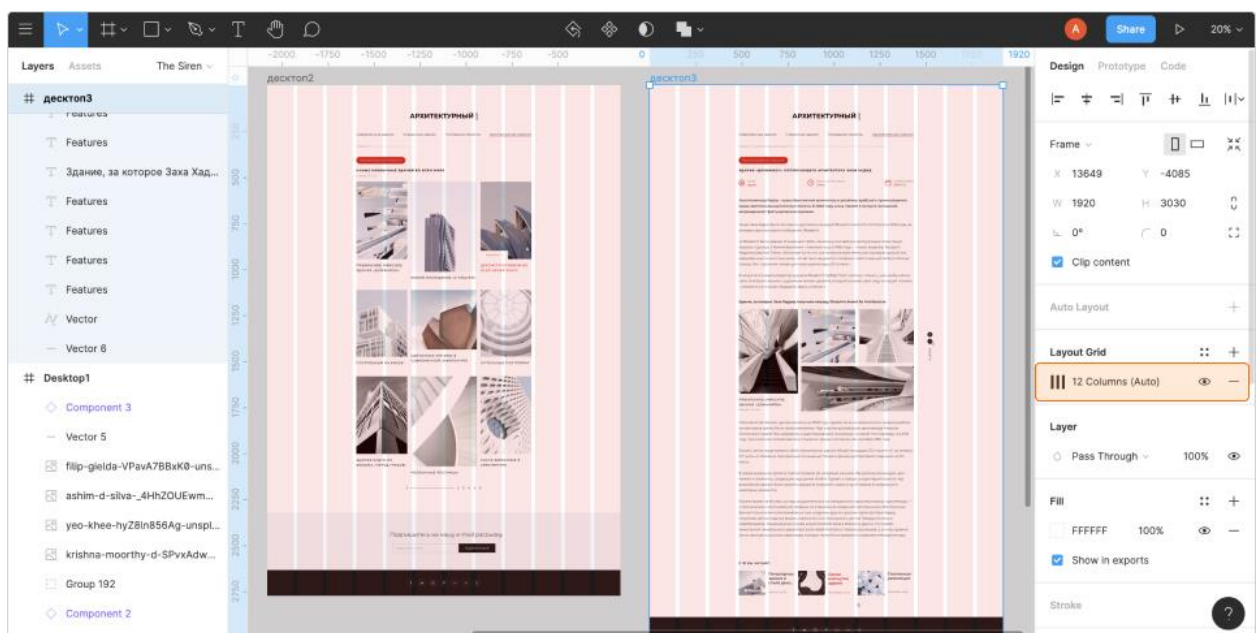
Layers Assets The Siren

# десктоп3
Features
Features
Здание, за которое Заха Хад...
Features
Features
Features
Features
Vector
Vector 6
# Desktop1
Component 3
Vector 5
filip-gielda-VPavA7BBxK0-uns...
ashim-d-silva-_4HhZOUEwm...
yeo-khee-hyZ8ln856Ag-unspl...
krishna-moorthy-d-SPvxAdw...
Group 192
Component 2

-2000 -1750 -1500 -1250 -1000 -750 -500 0 250 500 750 1000 1250 1500 1920

десктоп2
десктоп3

АРХИТЕКТУРНЫЙ
АРХИТЕКТУРНЫЙ

Подпишитесь на наш е-mail рассылку

A Share 20%

Design Prototype Code

Frame
X 13649 Y -4085
W 1920 H 3030
0° 0
Clip content

Auto Layout

Layout Grid
12 Columns (Auto)

Layer
Pass Through 100%

Fill
FFFFFF 100%
Show in exports

Stroke
?